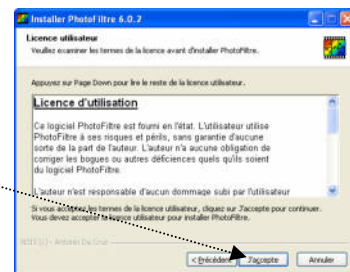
Installer PhotoFiltre 6.0.2

Licence utilisateur

Veuillez examiner les termes de la licence avant d'installer PhotoFiltre.

Appuyez sur Page Down pour lire le reste de la licence utilisateur.

Licence d'utilisation

Ce logiciel PhotoFiltre est fourni en l'état. L'utilisateur utilise PhotoFiltre à ses risques et périls, sans garantie d'aucune sorte de la part de l'auteur. L'auteur n'a aucune obligation de corriger les bogues ou autres déficiences quels qu'ils soient du logiciel PhotoFiltre.

L'auteur n'est responsable d'aucun dommage subi par l'utilisateur

Si vous acceptez les termes de la licence utilisateur, cliquez sur J'accepte pour continuer. Vous devez accepter la licence utilisateur pour installer PhotoFiltre.

NSIS (c) - Antonio Da Cruz

< Précédent J'accepte Annuler